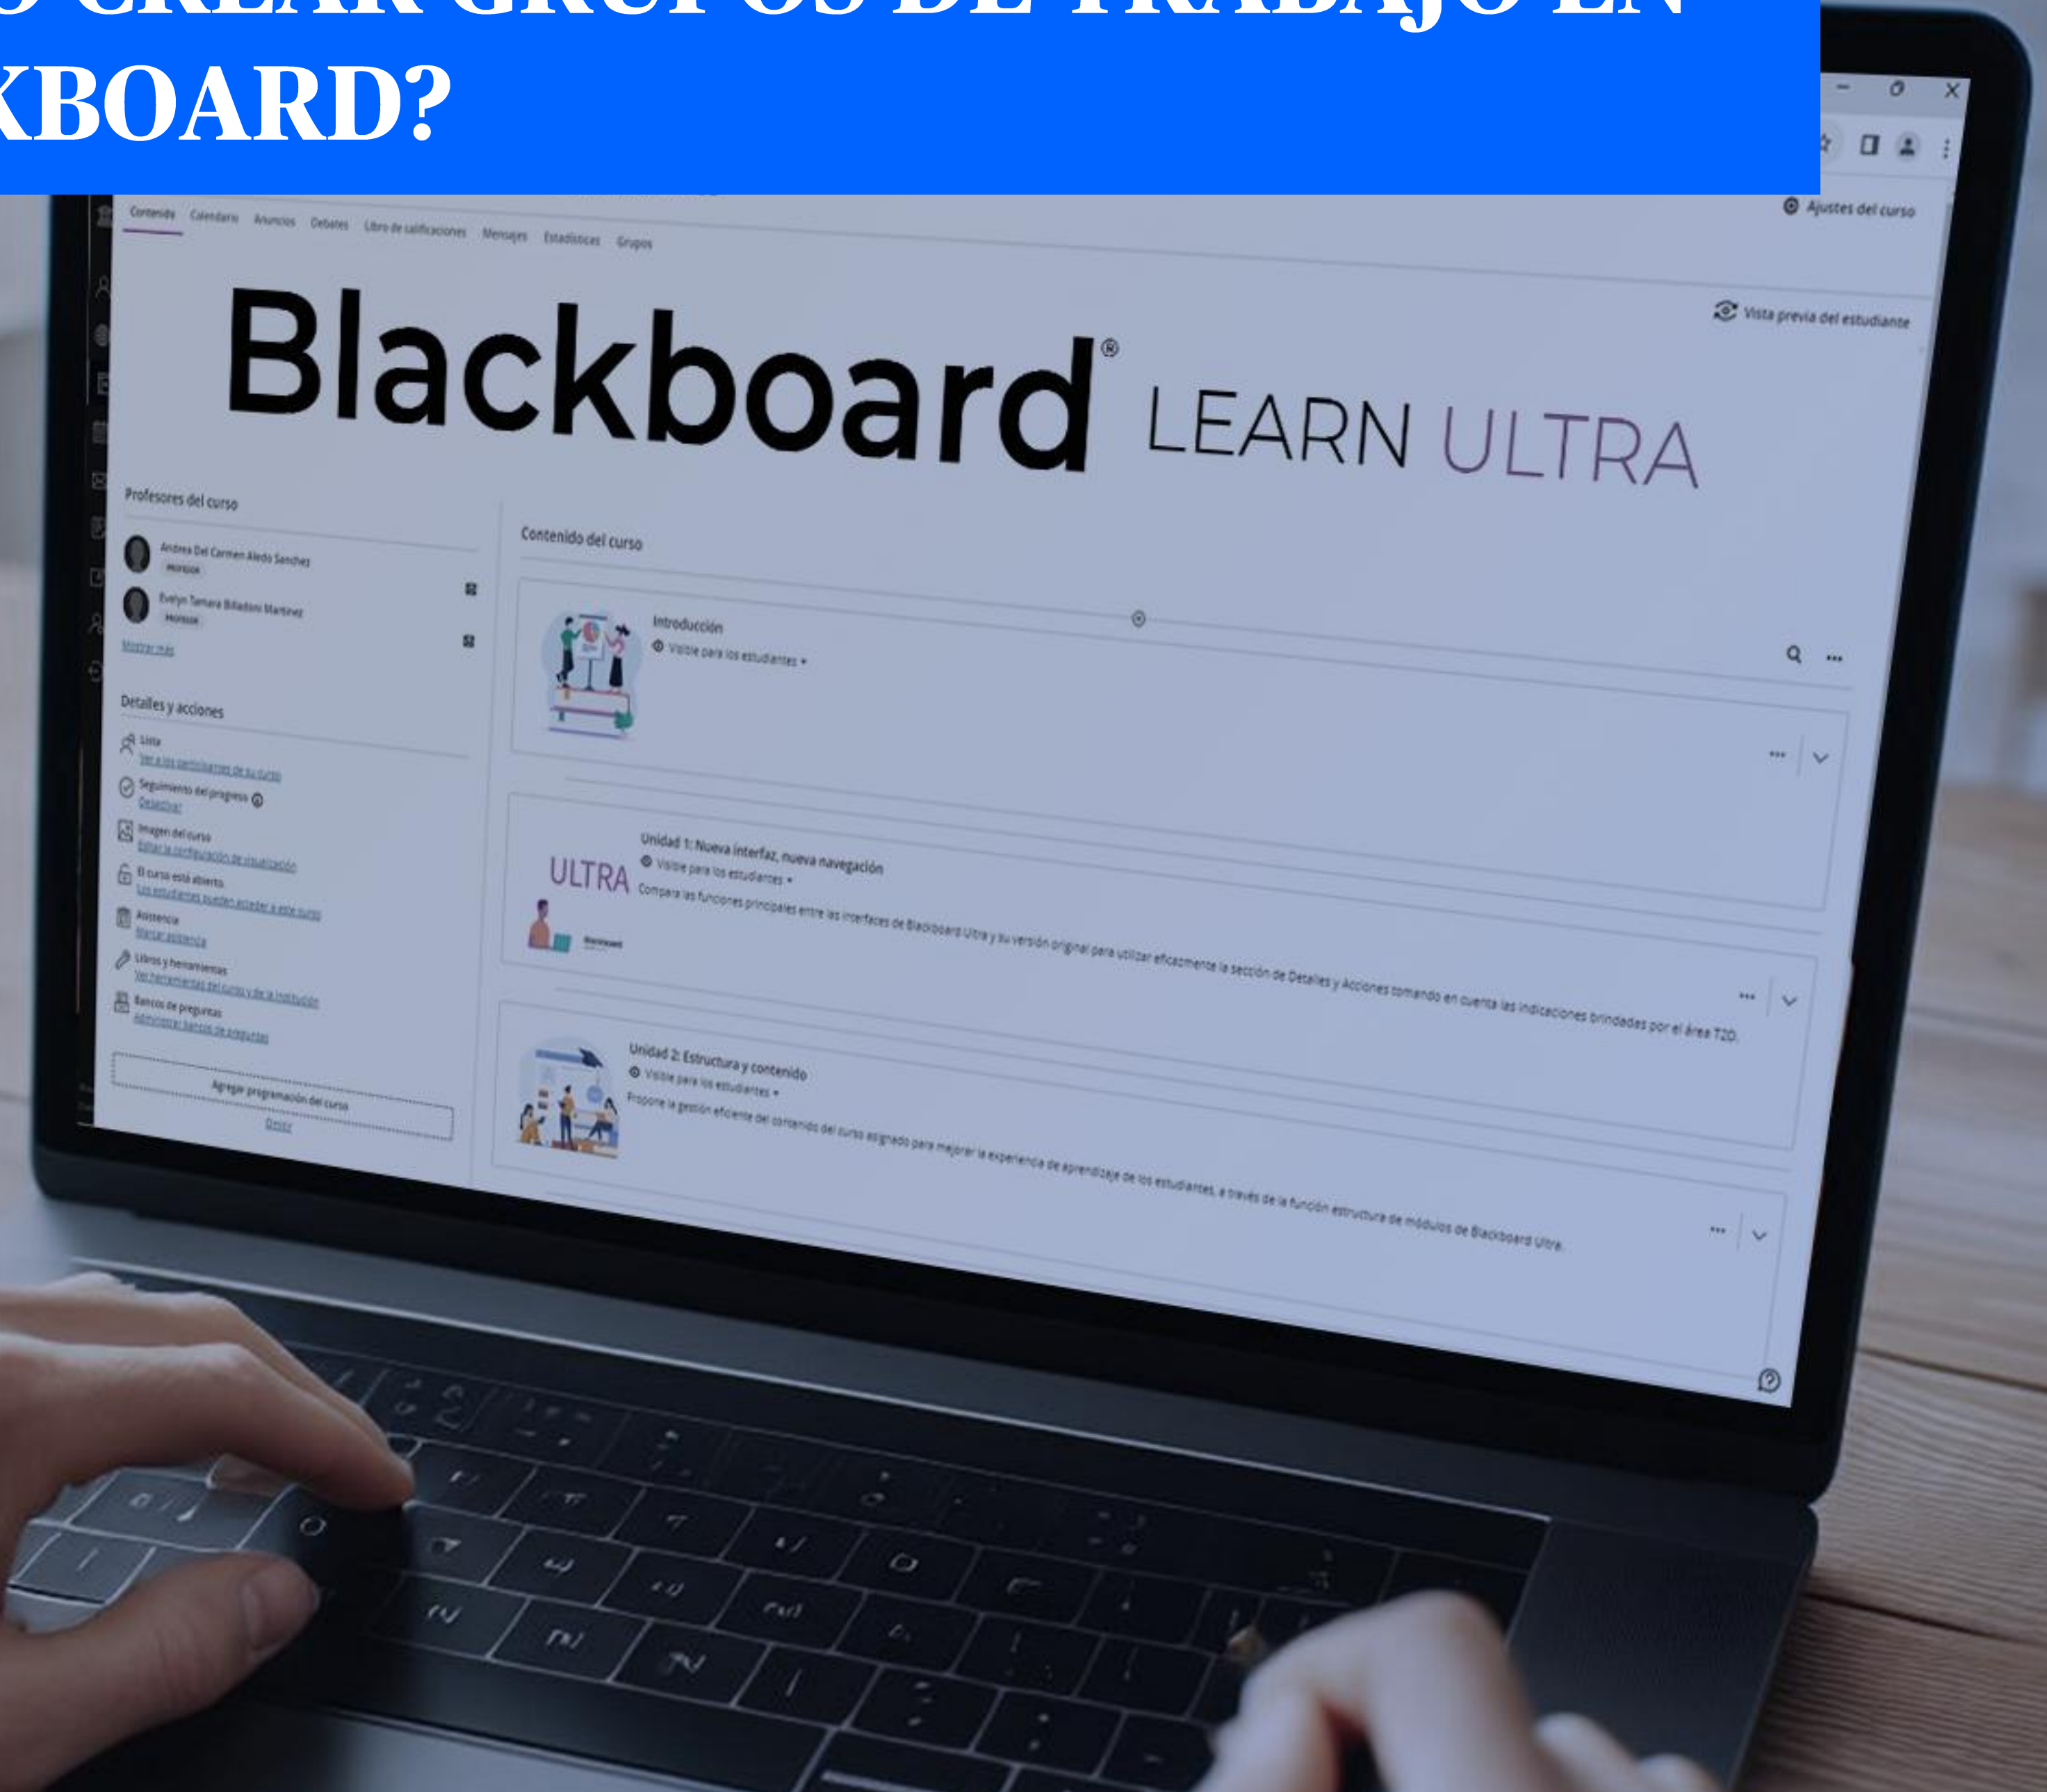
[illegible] CREAR GRUPOS DE TRABAJO EN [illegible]KBOARD?

Contenido Calendario Anuncios Debates Libro de calificaciones Mensajes Estadísticas Grupos

Ajustes del curso

Vista previa del estudiante

Blackboard® LEARN ULTRA

Profesores del curso

Andrea Del Carmen Aledo Sanchez
PROFESOR

Evelyn Tamara Biladoni Martinez
PROFESOR

Mostrar más

Detalles y acciones

Lista
Ver a los participantes de su curso

Seguimiento del progreso
Desactivar

Imagen del curso
Editar la configuración de visualización

El curso está abierto
Los estudiantes pueden acceder a este curso

Asistencia
Marcar asistencia

Libros y herramientas
Ver herramientas del curso y de la institución

Bancos de preguntas
Administrar bancos de preguntas

Agregar programación del curso
Crear

Contenido del curso

Introducción
Visible para los estudiantes

Unidad 1: Nueva interfaz, nueva navegación
Visible para los estudiantes
Compara las funciones principales entre las interfaces de Blackboard Ultra y su versión original para utilizar eficazmente la sección de Detalles y Acciones tomando en cuenta las indicaciones brindadas por el área T2D.

ULTRA

Unidad 2: Estructura y contenido
Visible para los estudiantes
Propone la gestión eficiente del contenido del curso asignado para mejorar la experiencia de aprendizaje de los estudiantes, a través de la función estructura de módulos de Blackboard Ultra.